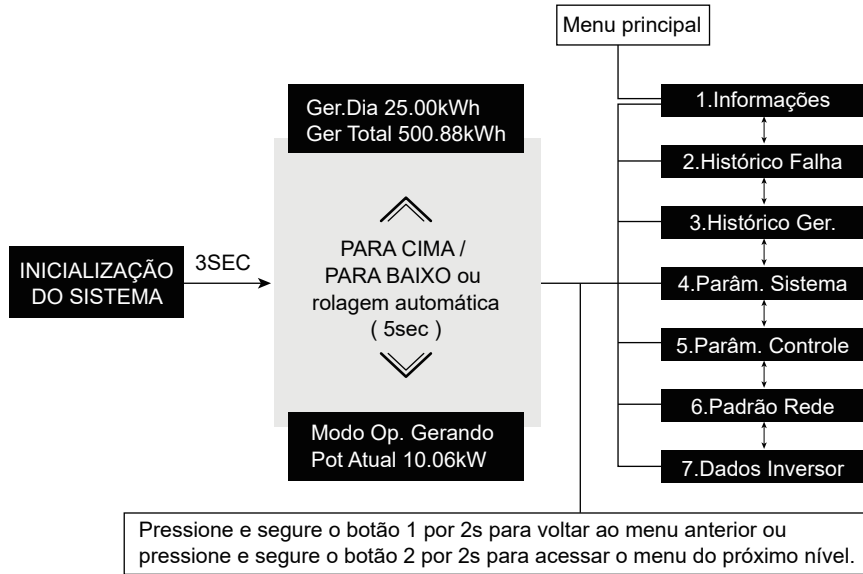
Menu principal

Ger.Dia 25.00kWh
Ger Total 500.88kWh

1.Informações

2.Histórico Falha

3.Histórico Ger.

INICIALIZAÇÃO DO SISTEMA

3SEC

PARA CIMA / PARA BAIXO ou rolagem automática ( 5sec )

4.Parâm. Sistema

5.Parâm. Controle

6.Padrão Rede

Modo Op. Gerando
Pot Atual 10.06kW

7.Dados Inversor

Pressione e segure o botão 1 por 2s para voltar ao menu anterior ou pressione e segure o botão 2 por 2s para acessar o menu do próximo nível.